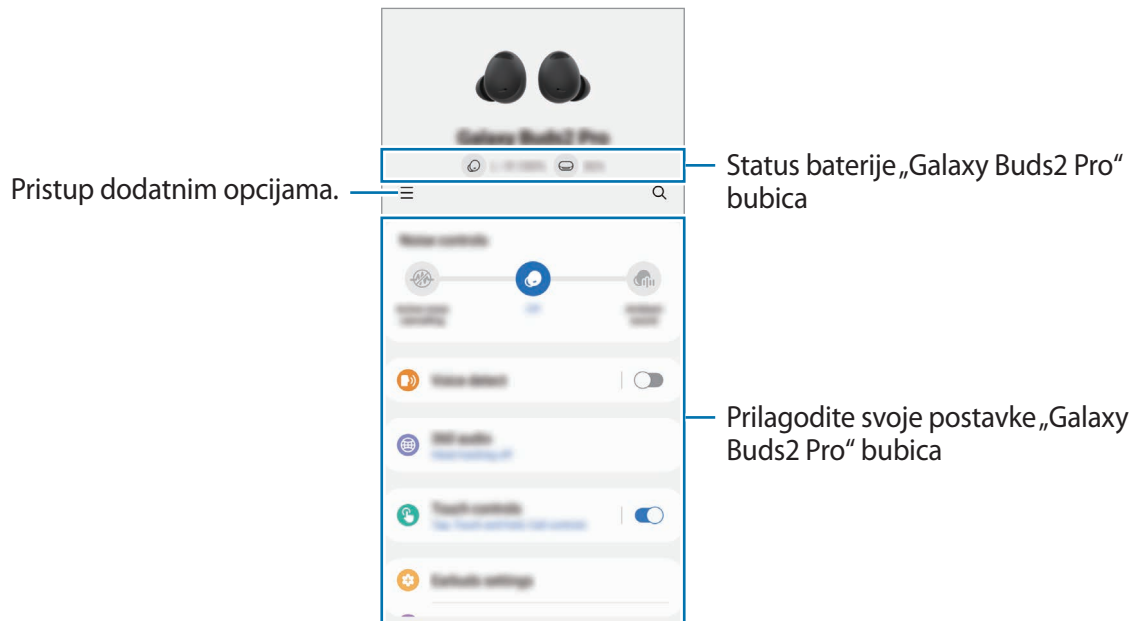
Galaxy Buds2 Pro

Status baterije „Galaxy Buds2 Pro“ bubica

Pristup dodatnim opcijama.

Noise controls

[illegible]

Voice detect

360 audio

Touch controls

Earbuds settings

Prilagodite svoje postavke „Galaxy Buds2 Pro“ bubica